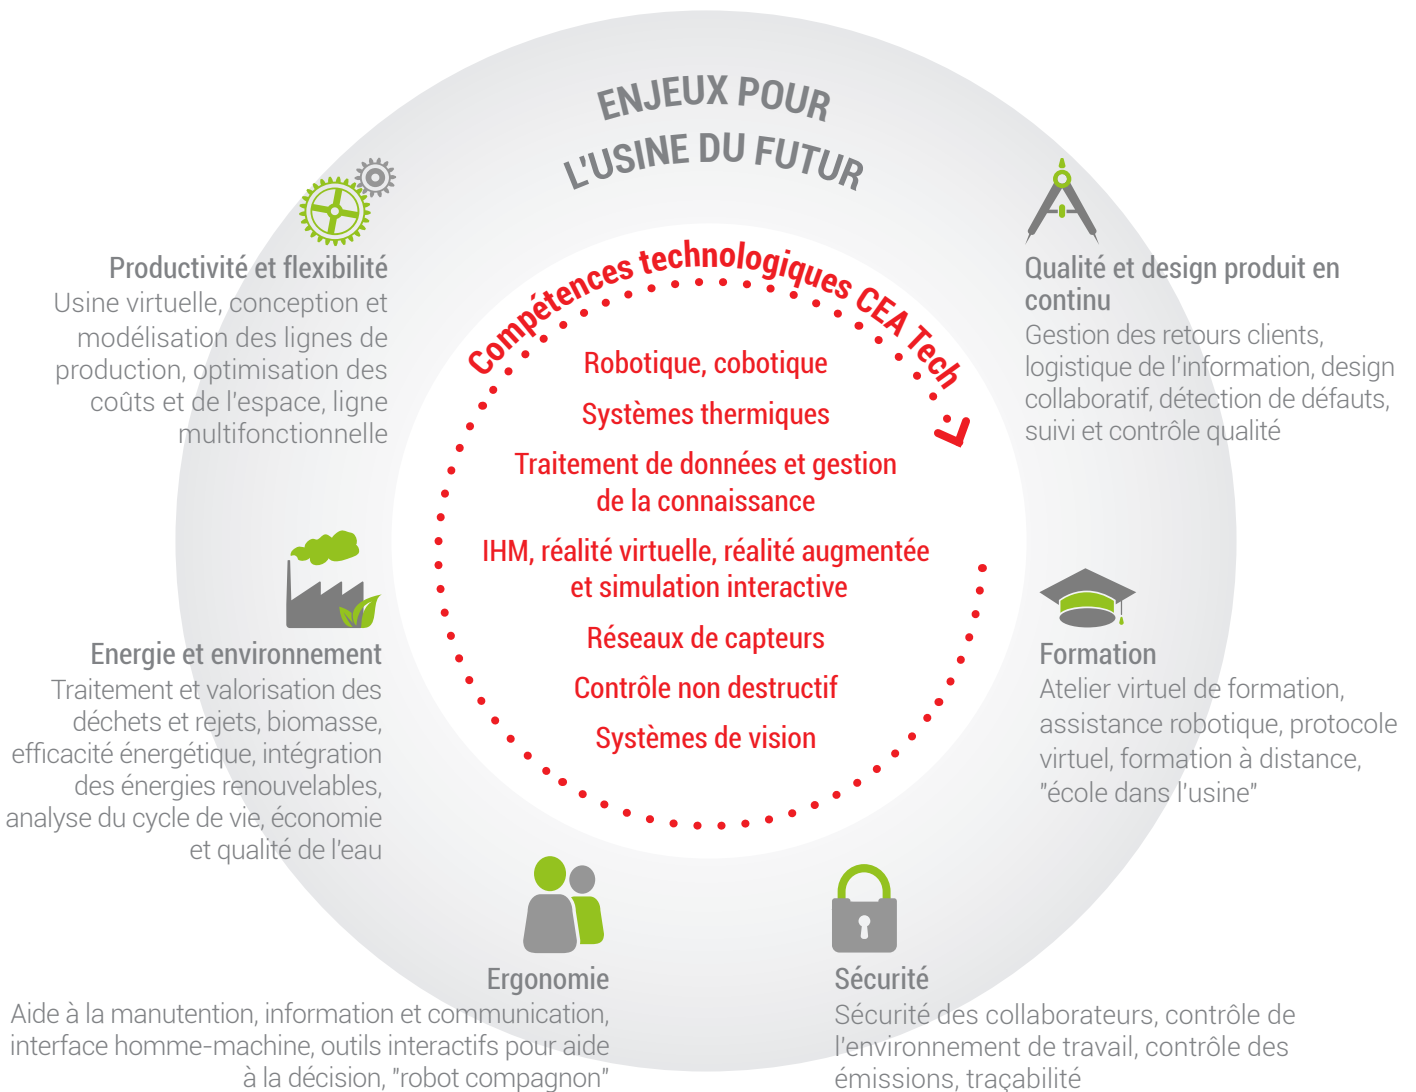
ENJEUX POUR L'USINE DU FUTUR

Compétences technologiques CEA Tech

Robotique, cobotique

Systèmes thermiques

Traitement de données et gestion de la connaissance

IHM, réalité virtuelle, réalité augmentée et simulation interactive

Réseaux de capteurs

Contrôle non destructif

Systèmes de vision

Productivité et flexibilité
Usine virtuelle, conception et modélisation des lignes de production, optimisation des coûts et de l'espace, ligne multifonctionnelle

Qualité et design produit en continu
Gestion des retours clients, logistique de l'information, design collaboratif, détection de défauts, suivi et contrôle qualité

Energie et environnement
Traitement et valorisation des déchets et rejets, biomasse, efficacité énergétique, intégration des énergies renouvelables, analyse du cycle de vie, économie et qualité de l'eau

Formation
Atelier virtuel de formation, assistance robotique, protocole virtuel, formation à distance, "école dans l'usine"

Ergonomie
Aide à la manutention, information et communication, interface homme-machine, outils interactifs pour aide à la décision, "robot compagnon"

Sécurité
Sécurité des collaborateurs, contrôle de l'environnement de travail, contrôle des émissions, traçabilité